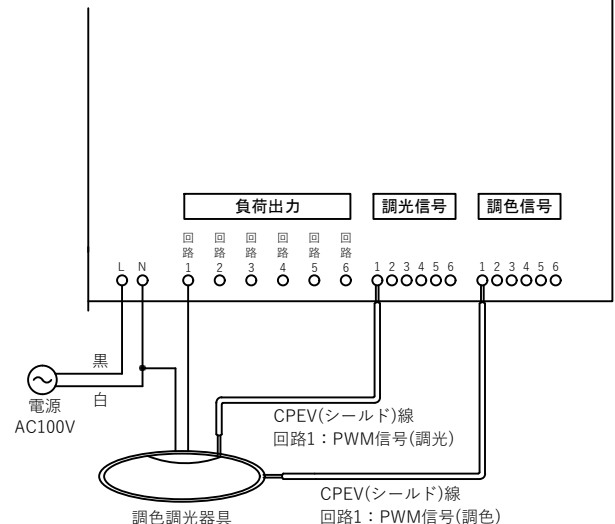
負荷出力

調光信号

調色信号

回路1 回路2 回路3 回路4 回路5 回路6

L N

1 2 3 4 5 6

1 2 3 4 5 6

黒

白

電源
AC100V

CPEV(シールド)線
回路1：PWM信号(調光)

CPEV(シールド)線
回路1：PWM信号(調色)

調色調光器具